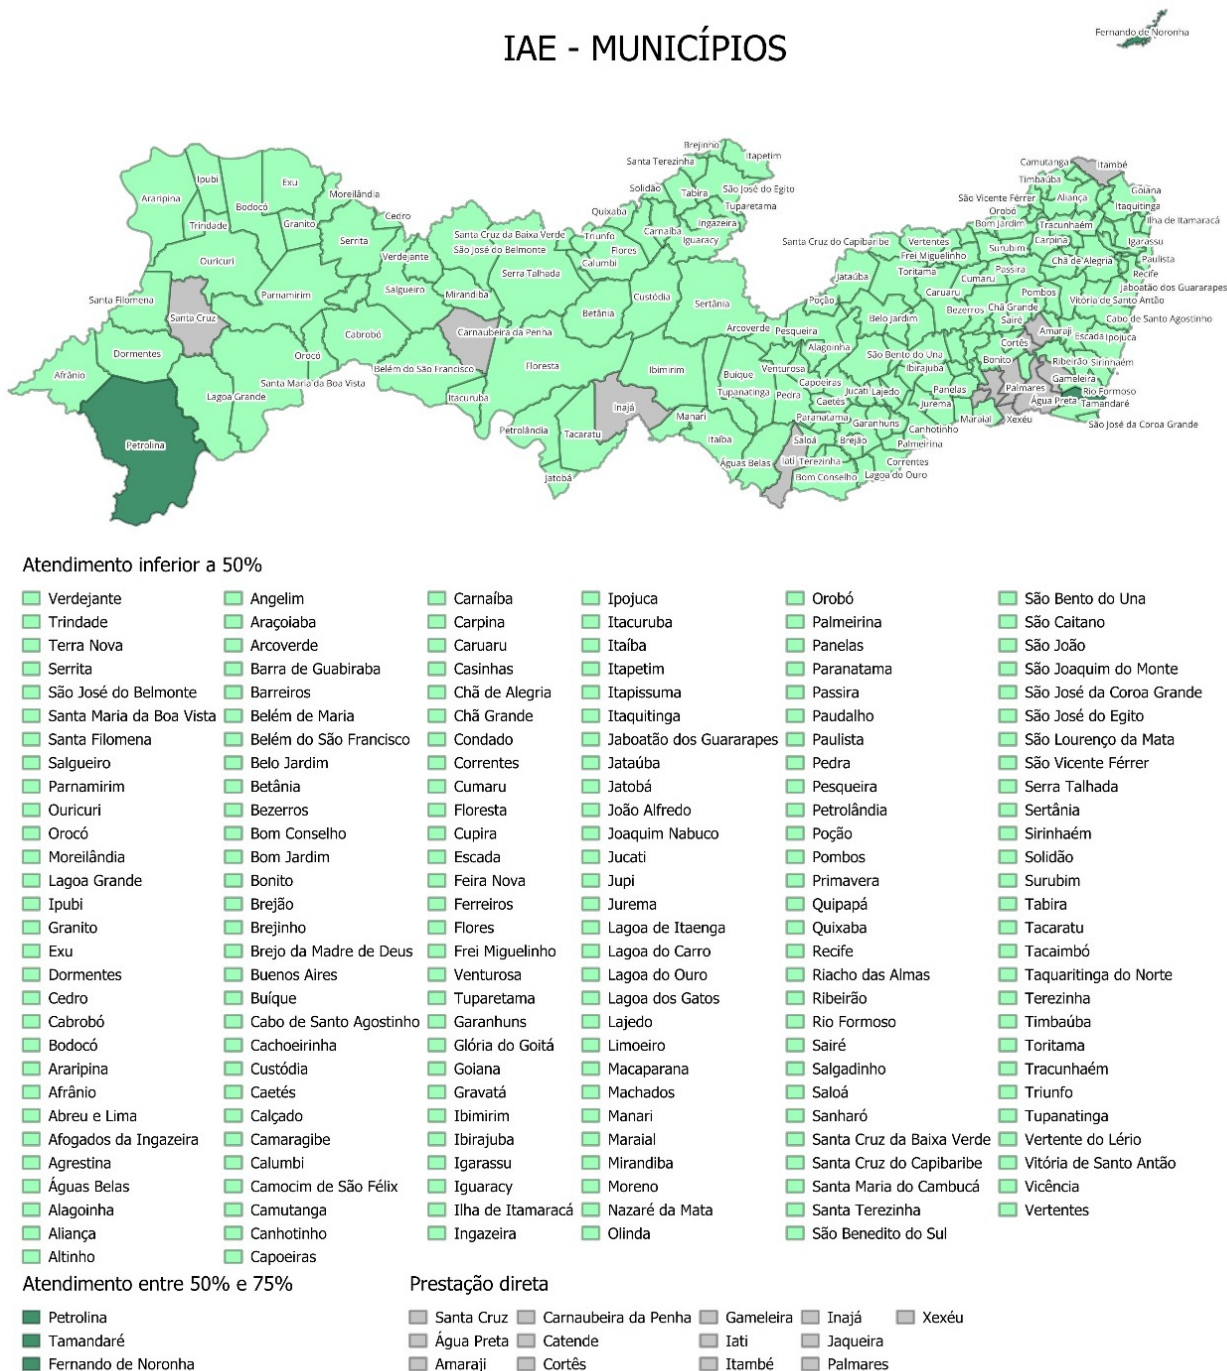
IAE - MUNICÍPIOS

Fernando de Noronha

Brejinho Itapetim Santa Terezinha Solidão Tabira São José do Egito Tuparetama Ingazeira Quixaba Carnaíba Iguaracy Santa Cruz da Baixa Verde Triunfo São José do Belmonte Flores Calumbi Serra Talhada Araripina Ipubi Exu Bodocó Moreilândia Cedro Trindade Granito Serrita Verdejante Ouricuri Salgueiro Mirandiba Parnamirim Santa Filomena Santa Cruz Cabrobó Dormentes Orocó Afrânio Santa Maria da Boa Vista Lagoa Grande Belém do São Francisco Petrolina Itacuruba Carnaubeira da Penha Floresta Petrolândia Tacaratu Jatobá Betânia Custódia Sertânia Arcoverde Ibimirim Inajá Manari Itaíba Águas Belas Buíque Tupanatinga Venturosa Pedra Pesqueira Alagoinha Capoeiras Caetés Paranatama Saloá Iati Terezinha Bom Conselho Brejão Garanhuns Lagoa do Ouro Correntes Palmeirina Canhotinho Jucati Lajedo Jurema Panelas Ibirajuba São Bento do Una Belo Jardim Poção Jataúba Santa Cruz do Capibaribe Toritama Vertentes Frei Miguelinho Caruaru Cumaru Bezerros Chã Grande Sairé Passira Surubim Bom Jardim Orobó São Vicente Férrer Timbaúba Camutanga Itambé Aliança Goiana Itaquitinga Ilha de Itamaracá Tracunhaém Carpina Igarassu Paulista Chã de Alegria Recife Pombos Jaboatão dos Guararapes Vitória de Santo Antão Cabo de Santo Agostinho Amaraji Escada Ipojuca Cortês Bonito Ribeirão Sirinhaém Gameleira Rio Formoso Palmares Água Preta Tamandaré Maraial Xexéu São José da Coroa Grande

Atendimento inferior a 50%

Verdejante
Trindade
Terra Nova
Serrita
São José do Belmonte
Santa Maria da Boa Vista
Santa Filomena
Salgueiro
Parnamirim
Ouricuri
Orocó
Moreilândia
Lagoa Grande
Ipubi
Granito
Exu
Dormentes
Cedro
Cabrobó
Bodocó
Araripina
Afrânio
Abreu e Lima
Afogados da Ingazeira
Agrestina
Águas Belas
Alagoinha
Aliança
Altinho

Angelim
Araçoiaba
Arcoverde
Barra de Guabiraba
Barreiros
Belém de Maria
Belém do São Francisco
Belo Jardim
Betânia
Bezerros
Bom Conselho
Bom Jardim
Bonito
Brejão
Brejinho
Brejo da Madre de Deus
Buenos Aires
Buíque
Cabo de Santo Agostinho
Cachoeirinha
Custódia
Caetés
Calçado
Camaragibe
Calumbi
Camocim de São Félix
Camutanga
Canhotinho
Capoeiras

Carnaíba
Carpina
Caruaru
Casinhas
Chã de Alegria
Chã Grande
Condado
Correntes
Cumaru
Floresta
Cupira
Escada
Feira Nova
Ferreiros
Flores
Frei Miguelinho
Venturosa
Tuparetama
Garanhuns
Glória do Goitá
Goiana
Gravatá
Ibimirim
Ibirajuba
Igarassu
Iguaracy
Ilha de Itamaracá
Ingazeira

Ipojuca
Itacuruba
Itaíba
Itapetim
Itapissuma
Itaquitinga
Jaboatão dos Guararapes
Jataúba
Jatobá
João Alfredo
Joaquim Nabuco
Jucati
Jupi
Jurema
Lagoa de Itaenga
Lagoa do Carro
Lagoa do Ouro
Lagoa dos Gatos
Lajedo
Limoeiro
Macaparana
Machados
Manari
Maraial
Mirandiba
Moreno
Nazaré da Mata
Olinda

Orobó
Palmeirina
Panelas
Paranatama
Passira
Paudalho
Paulista
Pedra
Pesqueira
Petrolândia
Poção
Pombos
Primavera
Quipapá
Quixaba
Recife
Riacho das Almas
Ribeirão
Rio Formoso
Sairé
Salgadinho
Saloá
Sanharó
Santa Cruz da Baixa Verde
Santa Cruz do Capibaribe
Santa Maria do Cambucá
Santa Terezinha
São Benedito do Sul

São Bento do Una
São Caitano
São João
São Joaquim do Monte
São José da Coroa Grande
São José do Egito
São Lourenço da Mata
São Vicente Férrer
Serra Talhada
Sertânia
Sirinhaém
Solidão
Surubim
Tabira
Tacaratu
Tacaimbó
Taquaritinga do Norte
Terezinha
Timbaúba
Toritama
Tracunhaém
Triunfo
Tupanatinga
Vertente do Lério
Vitória de Santo Antão
Vicência
Vertentes

Atendimento entre 50% e 75%

Petrolina
Tamandaré
Fernando de Noronha

Prestação direta

Santa Cruz
Água Preta
Amaraji
Carnaubeira da Penha
Catende
Cortês
Gameleira
Iati
Itambé
Inajá
Jaqueira
Palmares
Xexéu